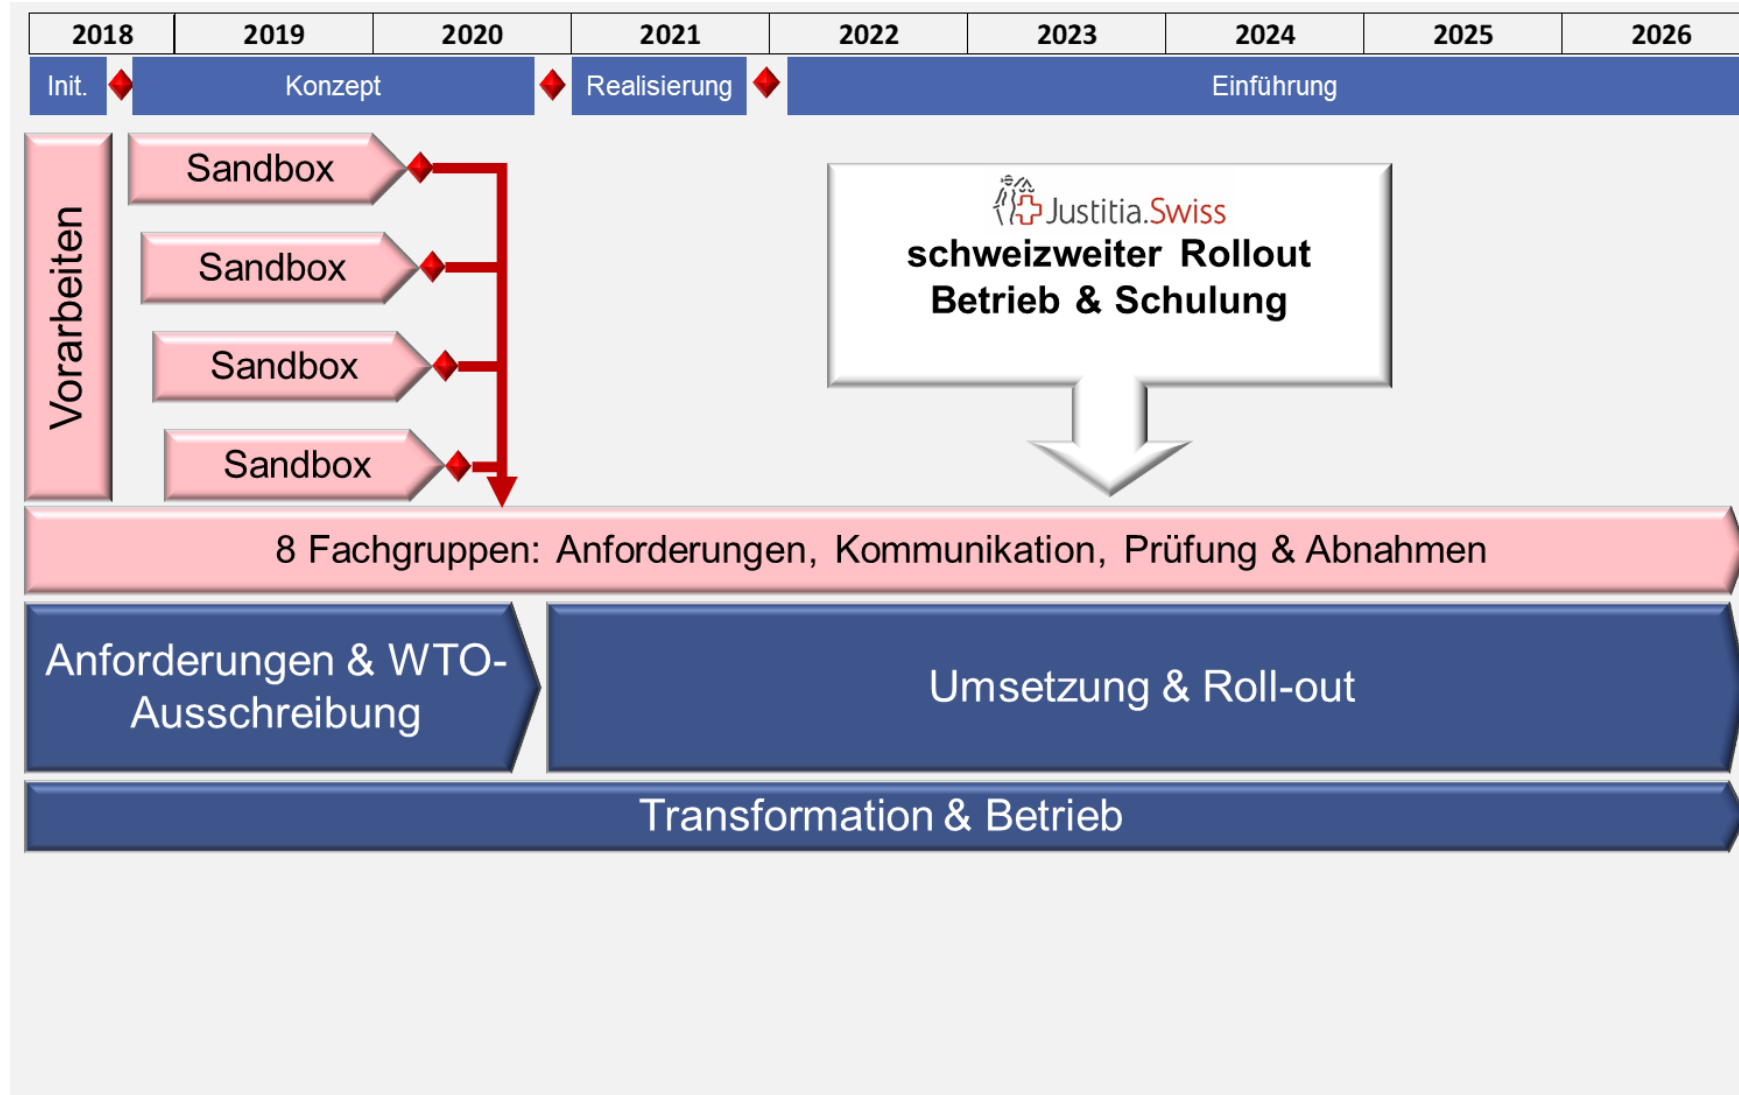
| 2018 | 2019 | 2020 | 2021 | 2022 | 2023 | 2024 | 2025 | 2026 |
|---|---|---|---|---|---|---|---|---|

Init. Konzept Realisierung Einführung

Vorarbeiten

Sandbox

Sandbox

Sandbox

Sandbox

Justitia.Swiss
schweizweiter Rollout
Betrieb & Schulung

8 Fachgruppen: Anforderungen, Kommunikation, Prüfung & Abnahmen

Anforderungen & WTO-Ausschreibung

Umsetzung & Roll-out

Transformation & Betrieb